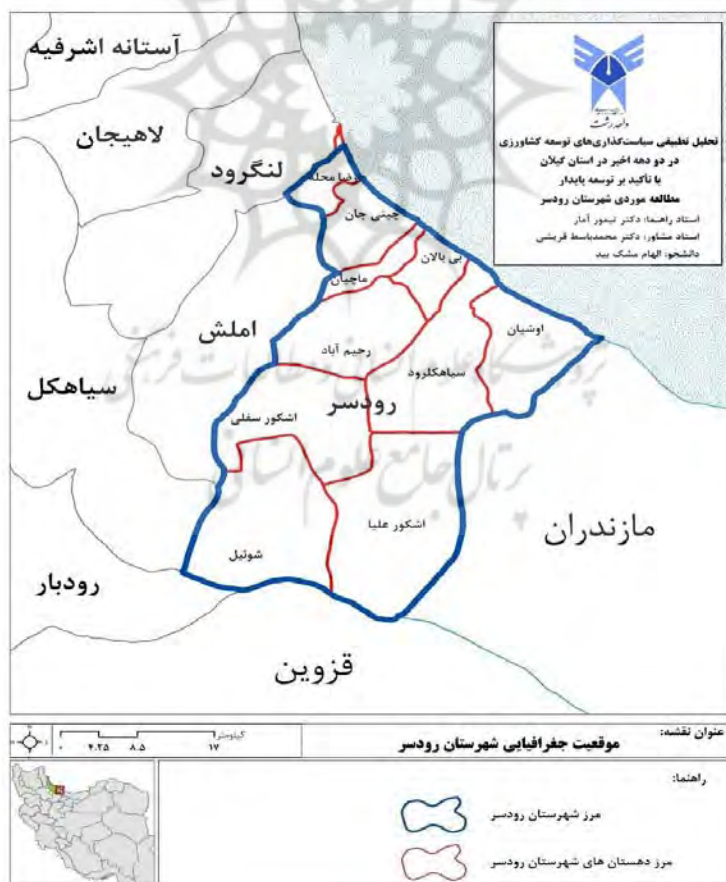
آستانه اشرفیه

لاهیجان

لنگرود

املش

سیاهکل

رودبار

قزوین

مازندران

رودسر

رحیم آباد

سیاهکلرود

اوشیان

بی بالان

ماچیان

چینی جان

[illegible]محله

اشکور سفلی

اشکور علیا

شوئیل

واحد رشت

تحلیل تطبیقی سیاستگذاری‌های توسعه کشاورزی در دو دهه اخیر در استان گیلان با تاکید بر توسعه پایدار مطالعه موردی شهرستان رودسر

استاد راهنما: دکتر تیمور آمار

استاد مشاور: دکتر محمدباسط قریشی

دانشجو: الهام مشک بید

کیلومتر

۰ ۴.۲۵ ۸.۵ ۱۷

عنوان نقشه:

موقعیت جغرافیایی شهرستان رودسر

راهنما:

مرز شهرستان رودسر

مرز دهستان های شهرستان رودسر